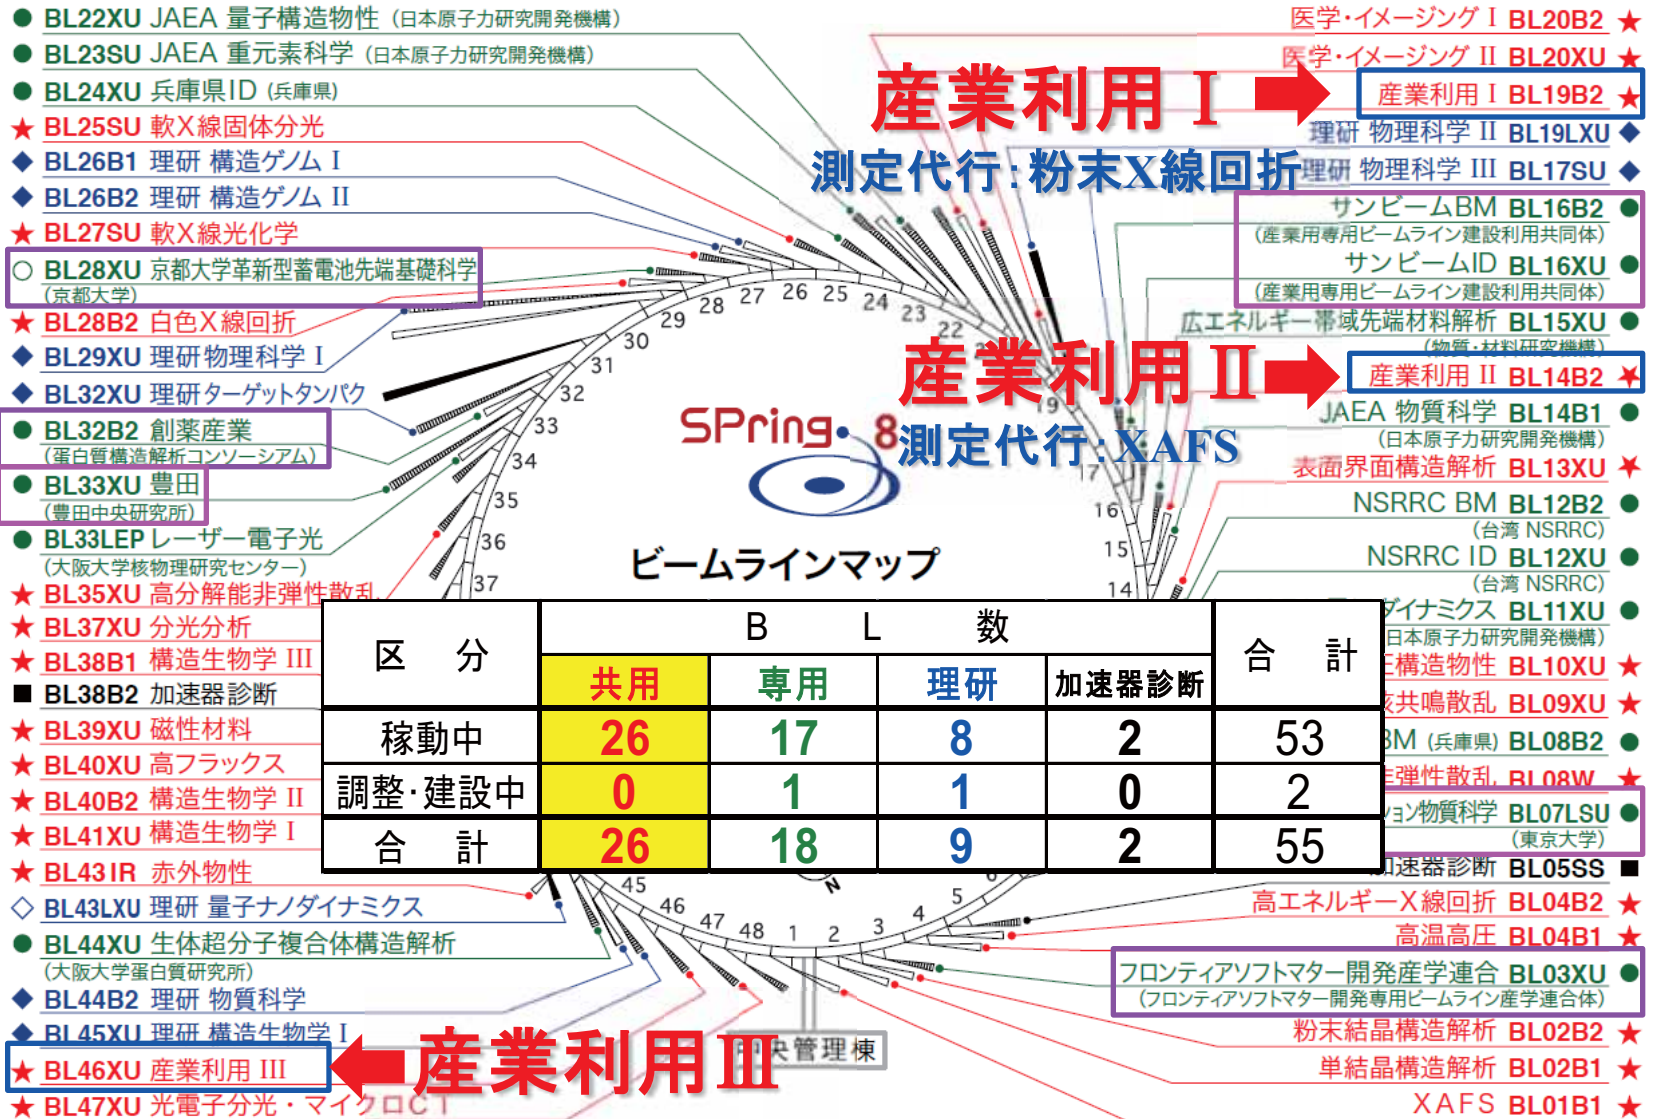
● BL22XU JAEA 量子構造物性 (日本原子力研究開発機構)
● BL23SU JAEA 重元素科学 (日本原子力研究開発機構)
● BL24XU 兵庫県ID (兵庫県)
★ BL25SU 軟X線固体分光
◆ BL26B1 理研 構造ゲノム I
◆ BL26B2 理研 構造ゲノム II
★ BL27SU 軟X線光化学
○ BL28XU 京都大学革新型蓄電池先端基礎科学 (京都大学)
★ BL28B2 白色X線回折
◆ BL29XU 理研物理科学 I
◆ BL32XU 理研ターゲットタンパク
● BL32B2 創薬産業 (蛋白質構造解析コンソーシアム)
● BL33XU 豊田 (豊田中央研究所)
● BL33LEP レーザー電子光 (大阪大学核物理研究センター)
★ BL35XU 高分解能非弾性散乱
★ BL37XU 分光分析
★ BL38B1 構造生物学 III
■ BL38B2 加速器診断
★ BL39XU 磁性材料
★ BL40XU 高フラックス
★ BL40B2 構造生物学 II
★ BL41XU 構造生物学 I
★ BL43IR 赤外物性
◇ BL43LXU 理研 量子ナノダイナミクス
● BL44XU 生体超分子複合体構造解析 (大阪大学蛋白質研究所)
◆ BL44B2 理研 物質科学
◆ BL45XU 理研 構造生物学 I
★ BL46XU 産業利用 III
★ BL47XU 光電子分光・マイクロCT

医学・イメージング I BL20B2 ★
医学・イメージング II BL20XU ★
産業利用 I BL19B2 ★
理研 物理科学 II BL19LXU ◆
理研 物理科学 III BL17SU ◆
サンビームBM BL16B2 ● (産業用専用ビームライン建設利用共同体)
サンビームID BL16XU ● (産業用専用ビームライン建設利用共同体)
広エネルギー帯域先端材料解析 BL15XU ● (物質・材料研究機構)
産業利用 II BL14B2 ★
JAEA 物質科学 BL14B1 ● (日本原子力研究開発機構)
表面界面構造解析 BL13XU ★
NSRRC BM BL12B2 ● (台湾 NSRRC)
NSRRC ID BL12XU ● (台湾 NSRRC)
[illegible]ダイナミクス BL11XU ● (日本原子力研究開発機構)
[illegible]構造物性 BL10XU ★
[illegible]核共鳴散乱 BL09XU ★
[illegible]BM (兵庫県) BL08B2 ●
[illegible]弾性散乱 BL08W ★
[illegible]ョン物質科学 BL07LSU ● (東京大学)
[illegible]加速器診断 BL05SS ■
高エネルギーX線回折 BL04B2 ★
高温高圧 BL04B1 ★
フロンティアソフトマター開発産学連合 BL03XU ● (フロンティアソフトマター開発専用ビームライン産学連合体)
粉末結晶構造解析 BL02B2 ★
単結晶構造解析 BL02B1 ★
XAFS BL01B1 ★

産業利用 I
測定代行：粉末X線回折
産業利用 II
測定代行：XAFS
産業利用III

SPring-8
ビームラインマップ
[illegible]央管理棟

| 区 分 | 共用 | 専用 | 理研 | 加速器診断 | 合 計 |
|---|---|---|---|---|---|
| 稼動中 | 26 | 17 | 8 | 2 | 53 |
| 調整・建設中 | 0 | 1 | 1 | 0 | 2 |
| 合 計 | 26 | 18 | 9 | 2 | 55 |

B L 数

1 2 3 4 5 14 15 16 17 19 22 23 24 25 26 27 28 29 30 31 32 33 34 35 36 37 45 46 47 48 N